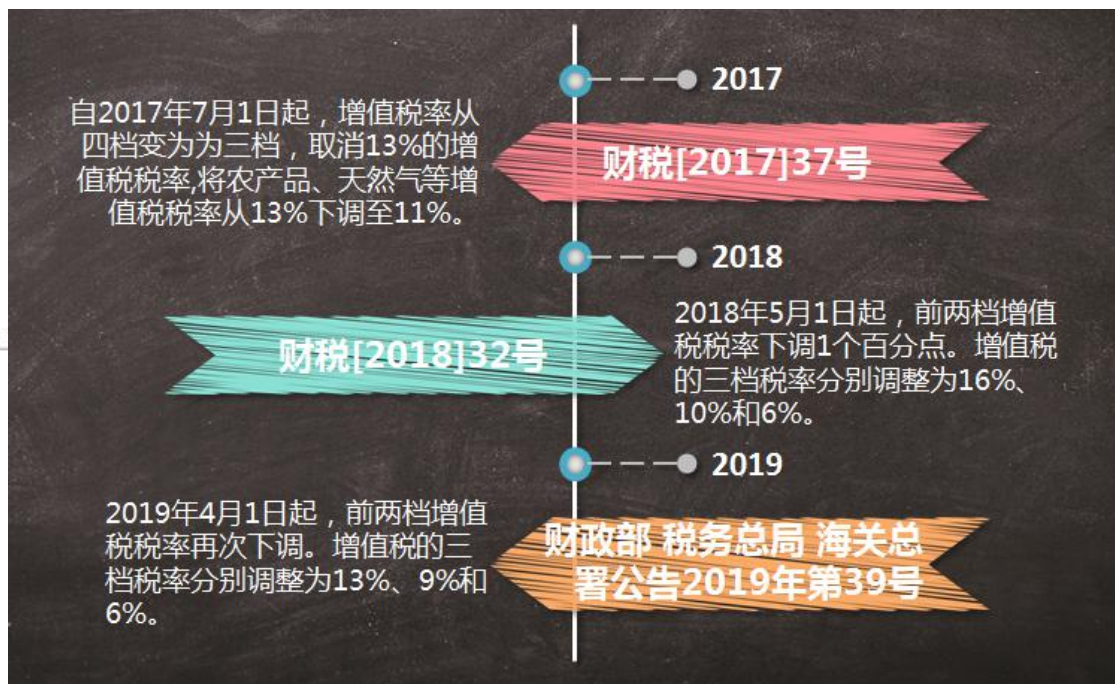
2017

自2017年7月1日起，增值税率从四档变为为三档，取消13%的增值税税率,将农产品、天然气等增值税税率从13%下调至11%。

财税[2017]37号

2018

财税[2018]32号

2018年5月1日起，前两档增值税税率下调1个百分点。增值税的三档税率分别调整为16%、10%和6%。

2019

2019年4月1日起，前两档增值税税率再次下调。增值税的三档税率分别调整为13%、9%和6%。

财政部 税务总局 海关总署公告2019年第39号